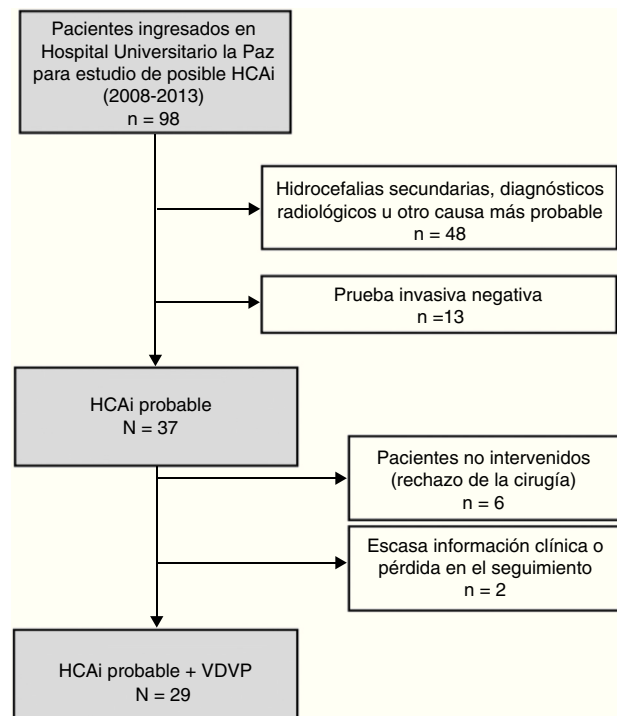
Pacientes ingresados en Hospital Universitario la Paz para estudio de posible HCAi (2008-2013)
n = 98

Hidrocefalias secundarias, diagnósticos radiológicos u otro causa más probable
n = 48

Prueba invasiva negativa
n =13

HCAi probable
N = 37

Pacientes no intervenidos (rechazo de la cirugía)
n = 6

Escasa información clínica o pérdida en el seguimiento
n = 2

HCAi probable + VDVP
N = 29